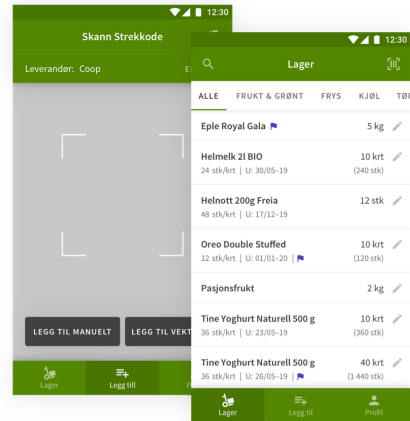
12:30

Skann Strekkode

Leverandør: Coop

LEGG TIL MANUELT

LEGG TIL VEKT

Lager

Legg till

12:30

Lager

ALLE

FRUKT & GRØNT

FRYS

KJØL

Eple Royal Gala

5 kg

Helmelk 2l BIO

24 stk/krt | U: 30/05–19

10 krt

(240 stk)

Helnott 200g Freia

48 stk/krt | U: 17/12–19

12 stk

Oreo Double Stuffed

12 stk/krt | U: 01/01–20

10 krt

(120 stk)

Pasjonsfrukt

2 kg

Tine Yoghurt Naturell 500 g

36 stk/krt | U: 23/05–19

10 krt

(360 stk)

Tine Yoghurt Naturell 500 g

36 stk/krt | U: 26/05–19

40 krt

(1 440 stk)

Lager

Legg til

Profil